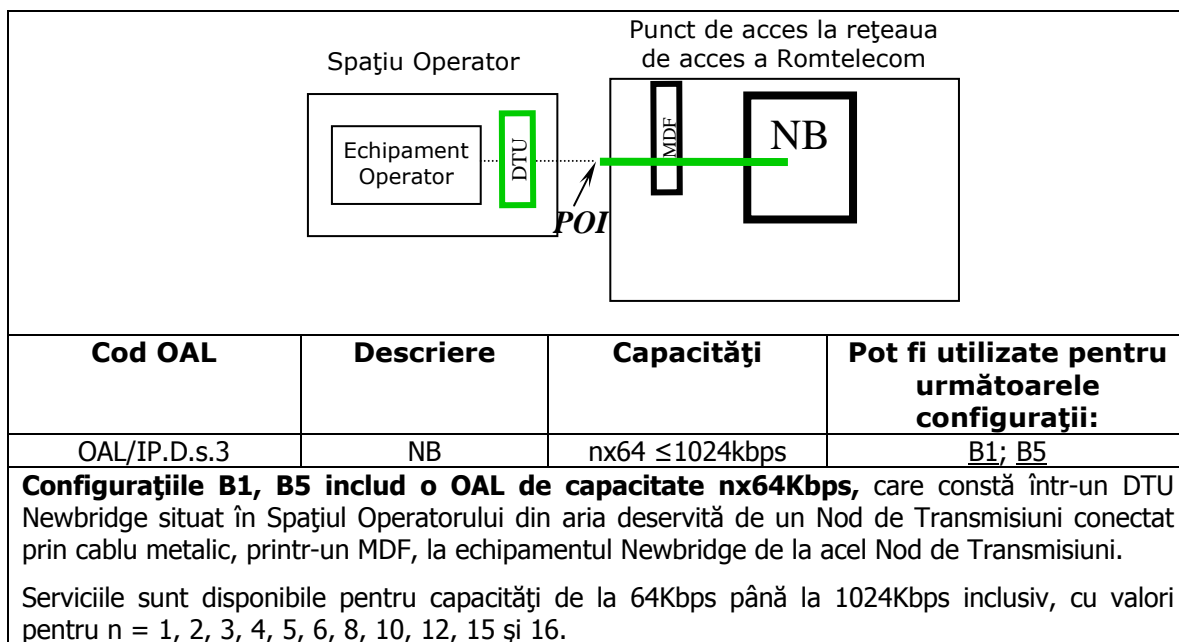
Spaţiu Operator

Punct de acces la reţeaua de acces a Romtelecom

Echipament Operator

DTU

MDF

NB

POI

| Cod OAL | Descriere | Capacităţi | Pot fi utilizate pentru următoarele configuraţii: |
|---|---|---|---|
| OAL/IP.D.s.3 | NB | nx64 ≤1024kbps | B1; B5 |

**Configuraţiile B1, B5 includ o OAL de capacitate nx64Kbps,** care constă într-un DTU Newbridge situat în Spaţiul Operatorului din aria deservită de un Nod de Transmisiuni conectat prin cablu metalic, printr-un MDF, la echipamentul Newbridge de la acel Nod de Transmisiuni.

Serviciile sunt disponibile pentru capacităţi de la 64Kbps până la 1024Kbps inclusiv, cu valori pentru n = 1, 2, 3, 4, 5, 6, 8, 10, 12, 15 şi 16.